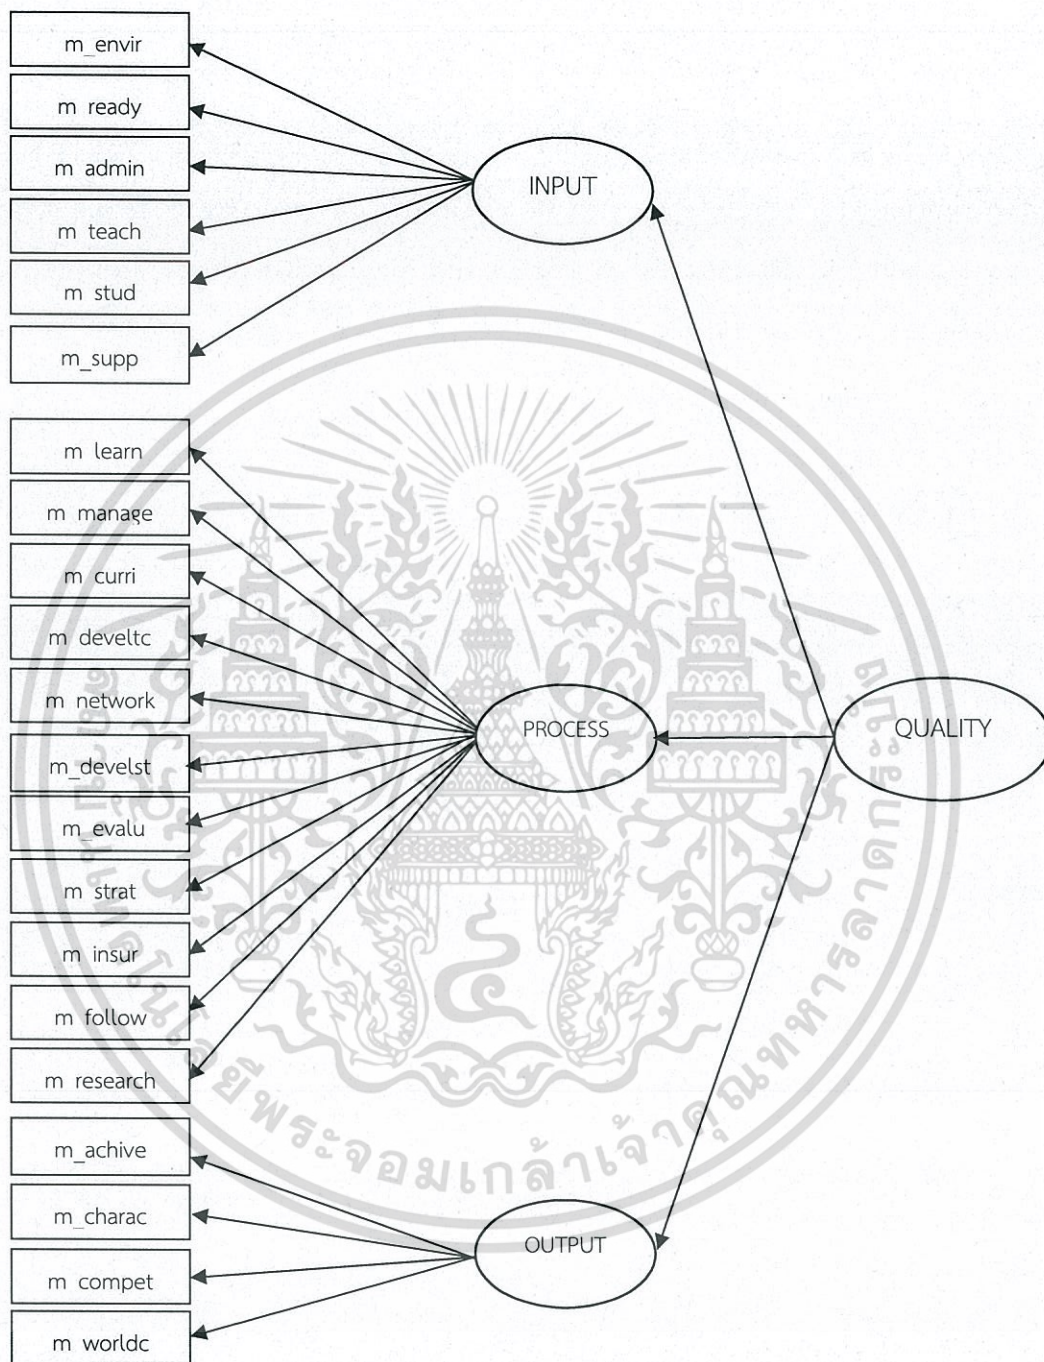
m_envir

m ready

m admin

m teach

m stud

m_supp

INPUT

m learn

m manage

m curri

m develtc

m network

m_develst

m_evalu

m strat

m insur

m follow

m research

PROCESS

QUALITY

m_achive

m_charac

m compet

m worldc

OUTPUT

มหาวิทยาลัยเทคโนโลยีพระจอมเกล้าเจ้าคุณทหารลาดกระบัง